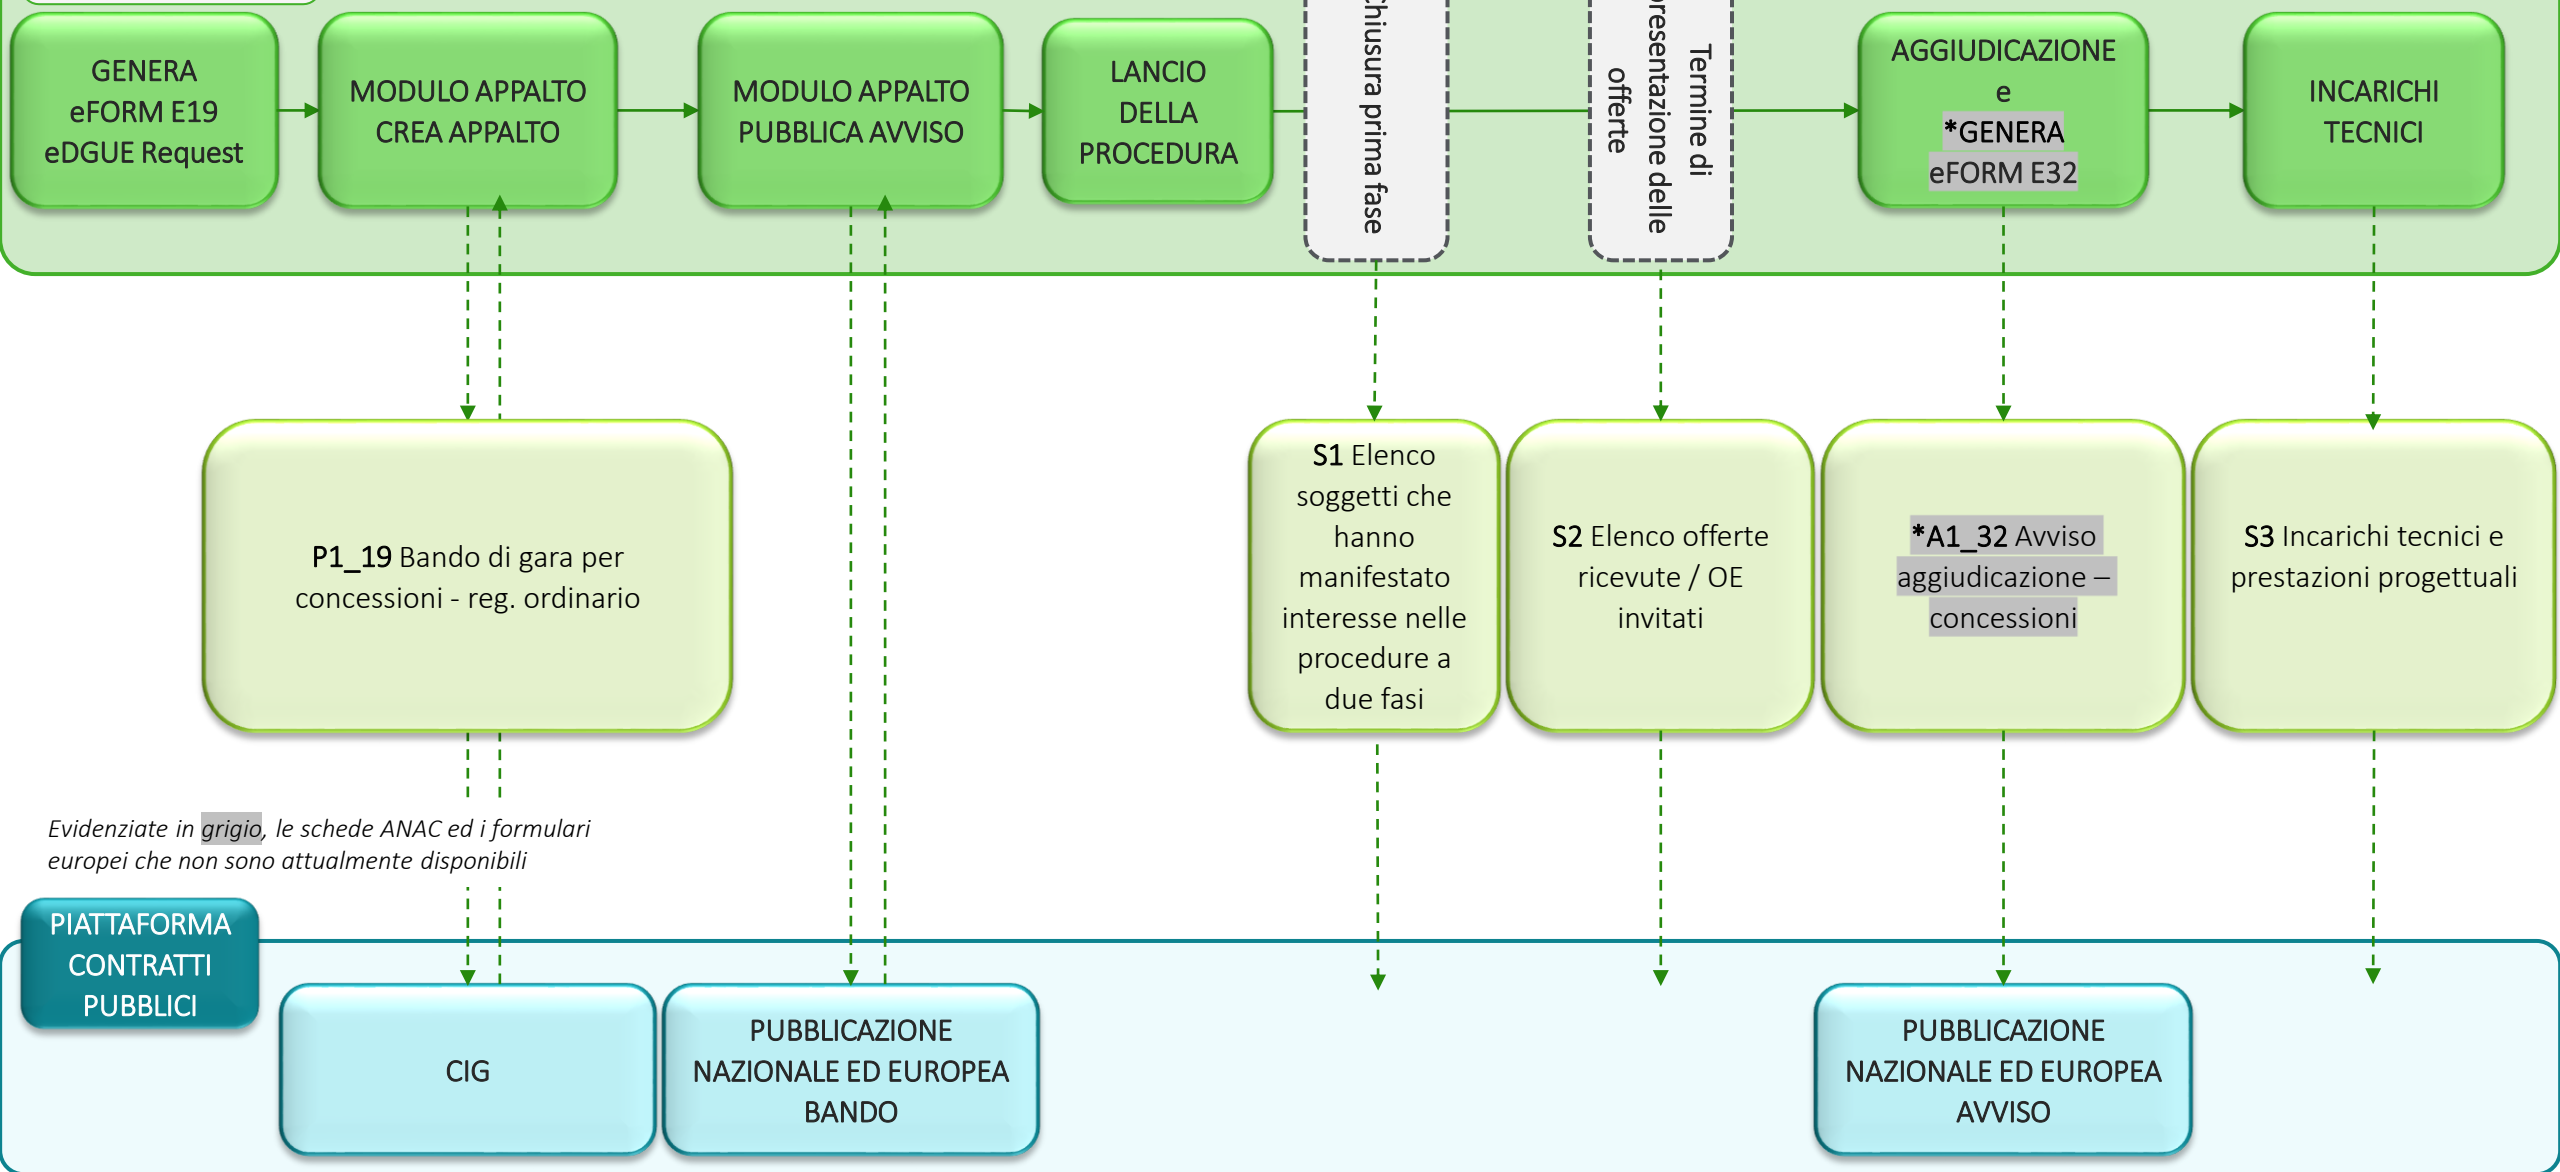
GENERA eFORM E19 eDGUE Request

MODULO APPALTO CREA APPALTO

MODULO APPALTO PUBBLICA AVVISO

LANCIO DELLA PROCEDURA

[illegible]hiusura prima fase

Termine di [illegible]resentazione delle offerte

AGGIUDICAZIONE e *GENERA eFORM E32

INCARICHI TECNICI

P1_19 Bando di gara per concessioni - reg. ordinario

S1 Elenco soggetti che hanno manifestato interesse nelle procedure a due fasi

S2 Elenco offerte ricevute / OE invitati

*A1_32 Avviso aggiudicazione – concessioni

S3 Incarichi tecnici e prestazioni progettuali

Evidenziate in grigio, le schede ANAC ed i formulari europei che non sono attualmente disponibili

PIATTAFORMA CONTRATTI PUBBLICI

CIG

PUBBLICAZIONE NAZIONALE ED EUROPEA BANDO

PUBBLICAZIONE NAZIONALE ED EUROPEA AVVISO